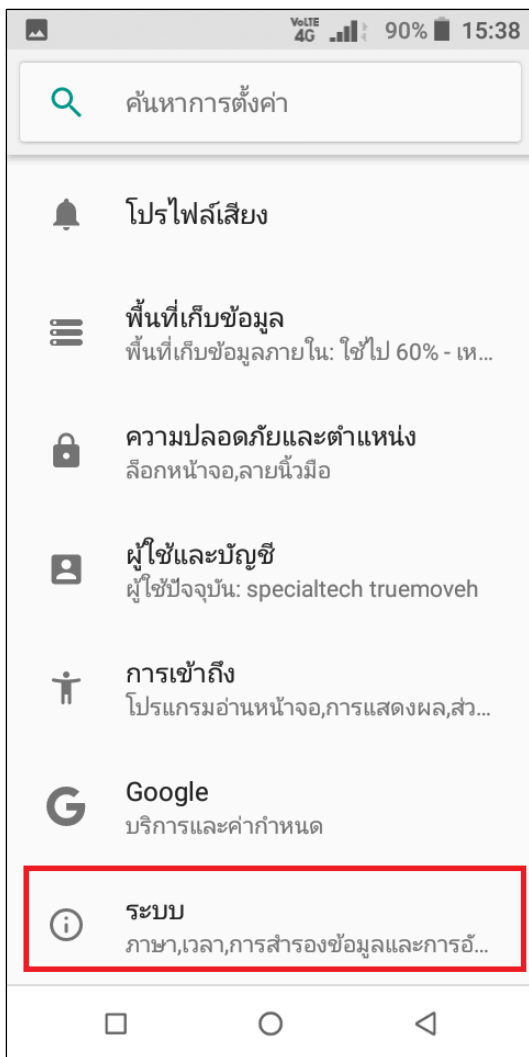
VoLTE 4G 90% 15:38

ค้นหาการตั้งค่า

โปรไฟล์เสียง

พื้นที่เก็บข้อมูล
พื้นที่เก็บข้อมูลภายใน: ใช้ไป 60% - เห...

ความปลอดภัยและตำแหน่ง
ล็อกหน้าจอ,ลายนิ้วมือ

ผู้ใช้และบัญชี
ผู้ใช้ปัจจุบัน: specialtech truemoveh

การเข้าถึง
โปรแกรมอ่านหน้าจอ,การแสดงผล,ส่ว...

Google
บริการและค่ากำหนด

ระบบ
ภาษา,เวลา,การสำรองข้อมูลและการอั...